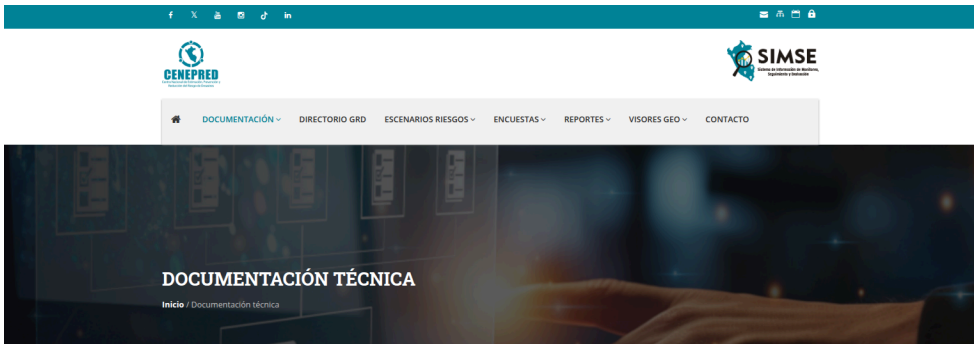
CENEPRED

SIMSE
Sistema de Información de Monitoreo, Seguimiento y Evaluación

DOCUMENTACIÓN ∨ DIRECTORIO GRD ESCENARIOS RIESGOS ∨ ENCUESTAS ∨ REPORTES ∨ VISORES GEO ∨ CONTACTO

DOCUMENTACIÓN TÉCNICA

Inicio / Documentación técnica